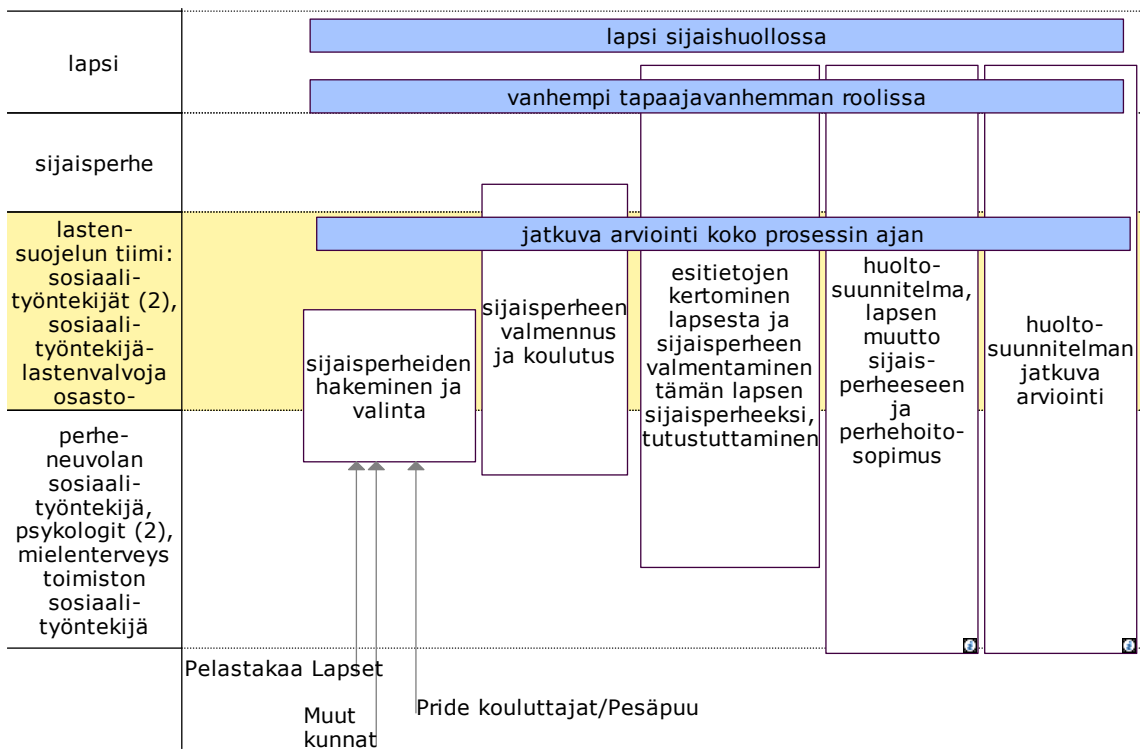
lapsi

sijaisperhe

lastensuojelun tiimi: sosiaalityöntekijät (2), sosiaalityöntekijälastenvalvoja osasto-

perheneuvolan sosiaalityöntekijä, psykologit (2), mielenterveys toimiston sosiaalityöntekijä

lapsi sijaishuollossa

vanhempi tapaajavanhemman roolissa

jatkuva arviointi koko prosessin ajan

sijaisperheiden hakeminen ja valinta

sijaisperheen valmennus ja koulutus

esitietojen kertominen lapsesta ja sijaisperheen valmentaminen tämän lapsen sijaisperheeksi, tutustuttaminen

huoltosuunnitelma, lapsen muutto sijaisperheeseen ja perhehoitosopimus

huoltosuunnitelman jatkuva arviointi

Pelastakaa Lapset

Muut kunnat

Pride kouluttajat/Pesäpuu